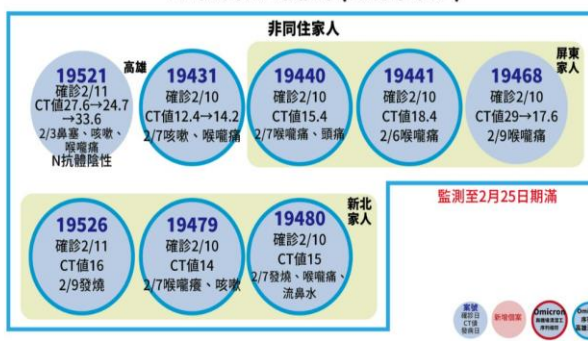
非同住家人

19521
確診2/11
CT值27.6→24.7→33.6
2/3鼻塞、咳嗽、喉嚨痛
N抗體陰性

高雄

19431
確診2/10
CT值12.4→14.2
2/7咳嗽、喉嚨痛

19440
確診2/10
CT值15.4
2/7喉嚨痛、頭痛

19441
確診2/10
CT值18.4
2/6喉嚨痛

屏東家人

19468
確診2/10
CT值29→17.6
2/9喉嚨痛

新北家人

19526
確診2/11
CT值16
2/9發燒

19479
確診2/10
CT值14
2/7喉嚨癢、咳嗽

19480
確診2/10
CT值15
2/7發燒、喉嚨痛、流鼻水

監測至2月25日期滿

案號 確診日 CT值 發病日

新增個案

Omicron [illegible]

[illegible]